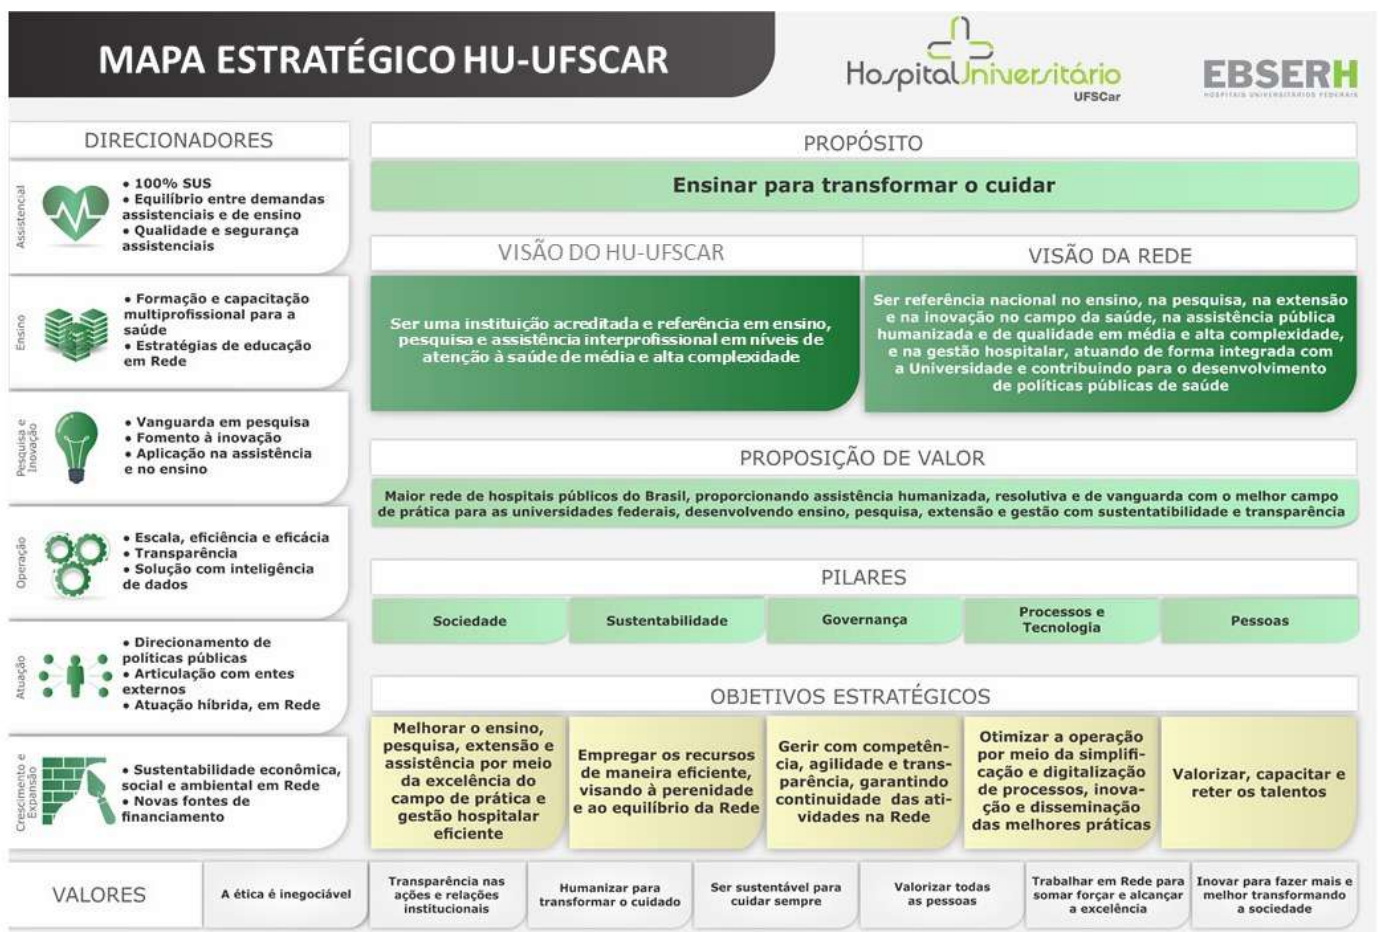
MAPA ESTRATÉGICO HU-UFSCAR

Hospital Universitário UFSCar

EBSERH
HOSPITAIS UNIVERSITÁRIOS FEDERAIS

DIRECIONADORES

Assistencial
• 100% SUS
• Equilíbrio entre demandas assistenciais e de ensino
• Qualidade e segurança assistenciais

Ensino
• Formação e capacitação multiprofissional para a saúde
• Estratégias de educação em Rede

Pesquisa e Inovação
• Vanguarda em pesquisa
• Fomento à inovação
• Aplicação na assistência e no ensino

Operação
• Escala, eficiência e eficácia
• Transparência
• Solução com inteligência de dados

Atuação
• Direcionamento de políticas públicas
• Articulação com entes externos
• Atuação híbrida, em Rede

Crescimento e Expansão
• Sustentabilidade econômica, social e ambiental em Rede
• Novas fontes de financiamento

PROPÓSITO

Ensinar para transformar o cuidar

VISÃO DO HU-UFSCAR

Ser uma instituição acreditada e referência em ensino, pesquisa e assistência interprofissional em níveis de atenção à saúde de média e alta complexidade

VISÃO DA REDE

Ser referência nacional no ensino, na pesquisa, na extensão e na inovação no campo da saúde, na assistência pública humanizada e de qualidade em média e alta complexidade, e na gestão hospitalar, atuando de forma integrada com a Universidade e contribuindo para o desenvolvimento de políticas públicas de saúde

PROPOSIÇÃO DE VALOR

Maior rede de hospitais públicos do Brasil, proporcionando assistência humanizada, resolutiva e de vanguarda com o melhor campo de prática para as universidades federais, desenvolvendo ensino, pesquisa, extensão e gestão com sustentabilidade e transparência

PILARES

Sociedade
Sustentabilidade
Governança
Processos e Tecnologia
Pessoas

OBJETIVOS ESTRATÉGICOS

Melhorar o ensino, pesquisa, extensão e assistência por meio da excelência do campo de prática e gestão hospitalar eficiente

Empregar os recursos de maneira eficiente, visando à perenidade e ao equilíbrio da Rede

Gerir com competência, agilidade e transparência, garantindo continuidade das atividades na Rede

Otimizar a operação por meio da simplificação e digitalização de processos, inovação e disseminação das melhores práticas

Valorizar, capacitar e reter os talentos

VALORES

A ética é inegociável
Transparência nas ações e relações institucionais
Humanizar para transformar o cuidado
Ser sustentável para cuidar sempre
Valorizar todas as pessoas
Trabalhar em Rede para somar forças e alcançar a excelência
Inovar para fazer mais e melhor transformando a sociedade